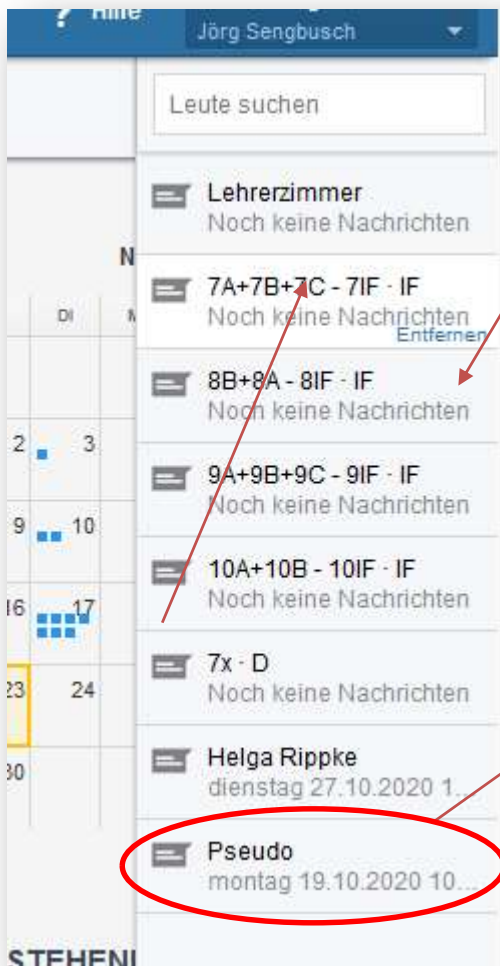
Hilfe
Jörg Sengbusch

Leute suchen

Lehrerzimmer
Noch keine Nachrichten

7A+7B+7C - 7IF · IF
Noch keine Nachrichten
Entfernen

8B+8A - 8IF · IF
Noch keine Nachrichten

9A+9B+9C - 9IF · IF
Noch keine Nachrichten

10A+10B - 10IF · IF
Noch keine Nachrichten

7x · D
Noch keine Nachrichten

Helga Rippke
dienstag 27.10.2020 1...

Pseudo
montag 19.10.2020 10...

N
DI
M
2
3
9
10
16
17
23
24
30
STEHEN